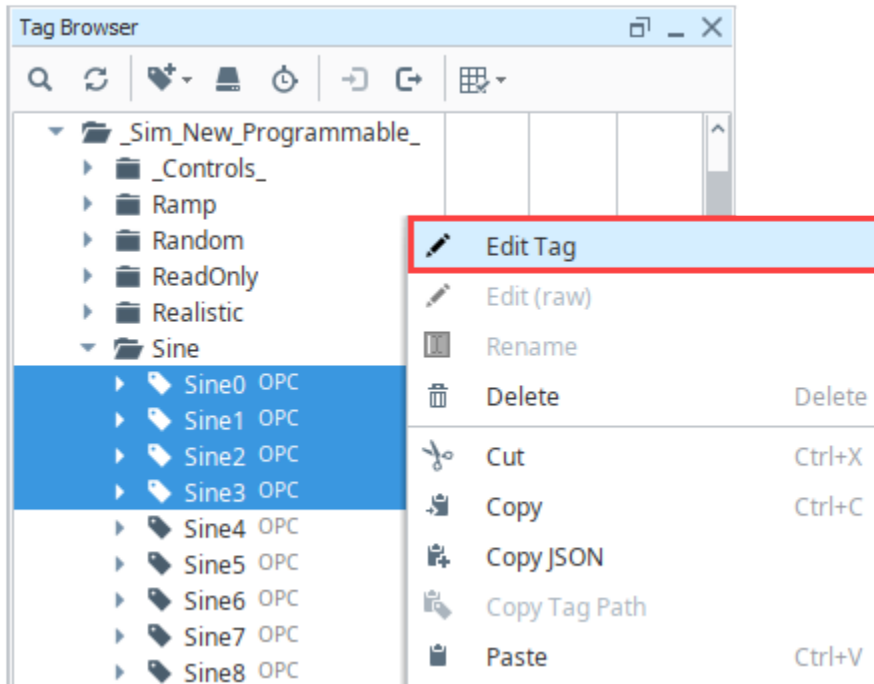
Tag Browser

_Sim_New_Programmable_
_Controls_
Ramp
Random
ReadOnly
Realistic
Sine
Sine0 OPC
Sine1 OPC
Sine2 OPC
Sine3 OPC
Sine4 OPC
Sine5 OPC
Sine6 OPC
Sine7 OPC
Sine8 OPC

Edit Tag
Edit (raw)
Rename
Delete Delete
Cut Ctrl+X
Copy Ctrl+C
Copy JSON
Copy Tag Path
Paste Ctrl+V